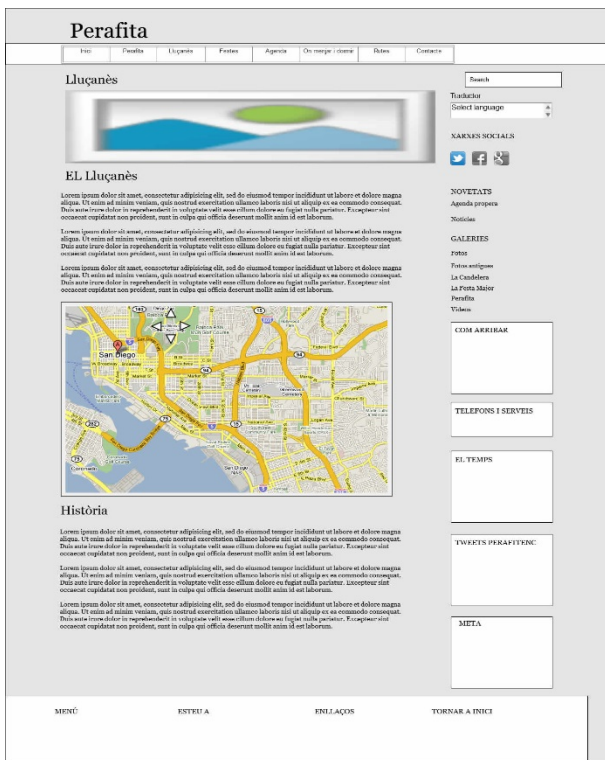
Perafita

Inici | Perafita | Lluçanès | Festes | Agenda | On menjar i dormir | Rutes | Contacte

Lluçanès

Search

Traductor

Select language

XARXES SOCIALS

EL Lluçanès

Lorem ipsum dolor sit amet, consectetur adipisicing elit, sed do eiusmod tempor incididunt ut labore et dolore magna aliqua. Ut enim ad minim veniam, quis nostrud exercitation ullamco laboris nisi ut aliquip ex ea commodo consequat. Duis aute irure dolor in reprehenderit in voluptate velit esse cillum dolore eu fugiat nulla pariatur. Excepteur sint occaecat cupidatat non proident, sunt in culpa qui officia deserunt mollit anim id est laborum.

Lorem ipsum dolor sit amet, consectetur adipisicing elit, sed do eiusmod tempor incididunt ut labore et dolore magna aliqua. Ut enim ad minim veniam, quis nostrud exercitation ullamco laboris nisi ut aliquip ex ea commodo consequat. Duis aute irure dolor in reprehenderit in voluptate velit esse cillum dolore eu fugiat nulla pariatur. Excepteur sint occaecat cupidatat non proident, sunt in culpa qui officia deserunt mollit anim id est laborum.

Lorem ipsum dolor sit amet, consectetur adipisicing elit, sed do eiusmod tempor incididunt ut labore et dolore magna aliqua. Ut enim ad minim veniam, quis nostrud exercitation ullamco laboris nisi ut aliquip ex ea commodo consequat. Duis aute irure dolor in reprehenderit in voluptate velit esse cillum dolore eu fugiat nulla pariatur. Excepteur sint occaecat cupidatat non proident, sunt in culpa qui officia deserunt mollit anim id est laborum.

NOVETATS
Agenda propera
Notícies

GALERIES
Fotos
Fotos antigues
La Candelera
La Festa Major
Perafita
Videos

San Diego

COM ARRIBAR

TELEFONS I SERVEIS

EL TEMPS

Història

Lorem ipsum dolor sit amet, consectetur adipisicing elit, sed do eiusmod tempor incididunt ut labore et dolore magna aliqua. Ut enim ad minim veniam, quis nostrud exercitation ullamco laboris nisi ut aliquip ex ea commodo consequat. Duis aute irure dolor in reprehenderit in voluptate velit esse cillum dolore eu fugiat nulla pariatur. Excepteur sint occaecat cupidatat non proident, sunt in culpa qui officia deserunt mollit anim id est laborum.

Lorem ipsum dolor sit amet, consectetur adipisicing elit, sed do eiusmod tempor incididunt ut labore et dolore magna aliqua. Ut enim ad minim veniam, quis nostrud exercitation ullamco laboris nisi ut aliquip ex ea commodo consequat. Duis aute irure dolor in reprehenderit in voluptate velit esse cillum dolore eu fugiat nulla pariatur. Excepteur sint occaecat cupidatat non proident, sunt in culpa qui officia deserunt mollit anim id est laborum.

Lorem ipsum dolor sit amet, consectetur adipisicing elit, sed do eiusmod tempor incididunt ut labore et dolore magna aliqua. Ut enim ad minim veniam, quis nostrud exercitation ullamco laboris nisi ut aliquip ex ea commodo consequat. Duis aute irure dolor in reprehenderit in voluptate velit esse cillum dolore eu fugiat nulla pariatur. Excepteur sint occaecat cupidatat non proident, sunt in culpa qui officia deserunt mollit anim id est laborum.

TWEETS PERAFITENC

META

MENÚ | ESTEU A | ENLLAÇOS | TORNAR A INICI